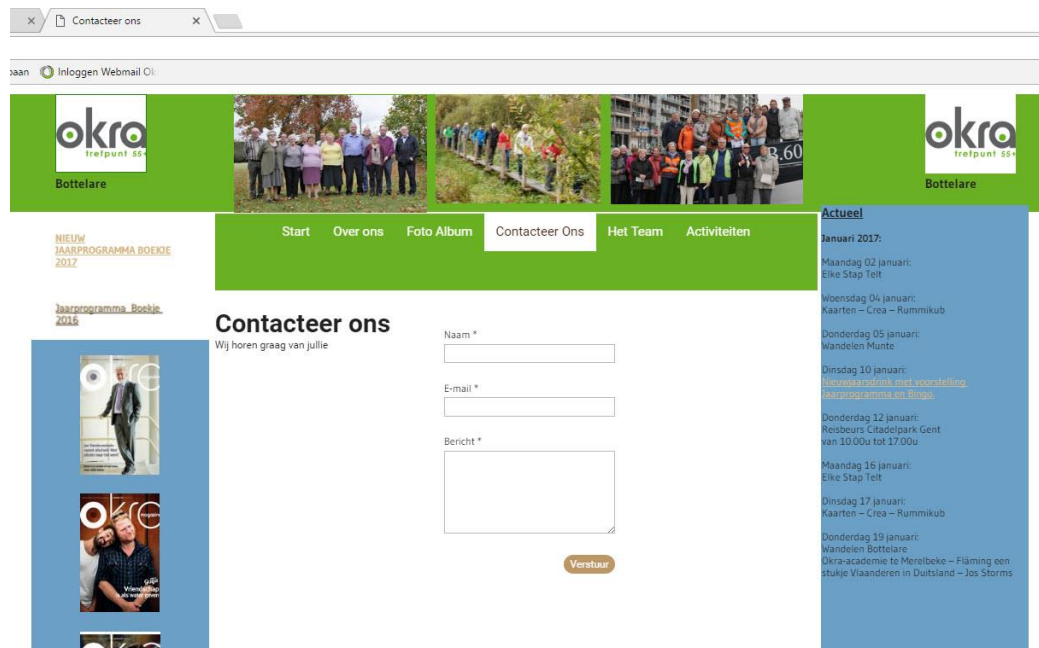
Contacteer ons

paan Inloggen Webmail Ok

okra trefpunt 55+
Bottelare

okra trefpunt 55+
Bottelare

Start Over ons Foto Album Contacteer Ons Het Team Activiteiten

NIEUW JAARPROGRAMMA BOEKJE 2017

Jaarprogramma Boekje 2016

Contacteer ons
Wij horen graag van jullie

Naam *

E-mail *

Bericht *

Verstuur

Actueel

Januari 2017:

Maandag 02 januari:
Elke Stap Telt

Woensdag 04 januari:
Kaarten – Crea – Rummikub

Donderdag 05 januari:
Wandelen Munte

Dinsdag 10 januari:
Nieuwjaarsdrink met voorstelling Jaarprogramma en Bingo.

Donderdag 12 januari:
Reisbeurs Citadelpark Gent
van 10.00u tot 17.00u

Maandag 16 januari:
Elke Stap Telt

Dinsdag 17 januari:
Kaarten – Crea – Rummikub

Donderdag 19 januari:
Wandelen Bottelare
Okra-academie te Merelbeke – Fläming een stukje Vlaanderen in Duitsland – Jos Storms